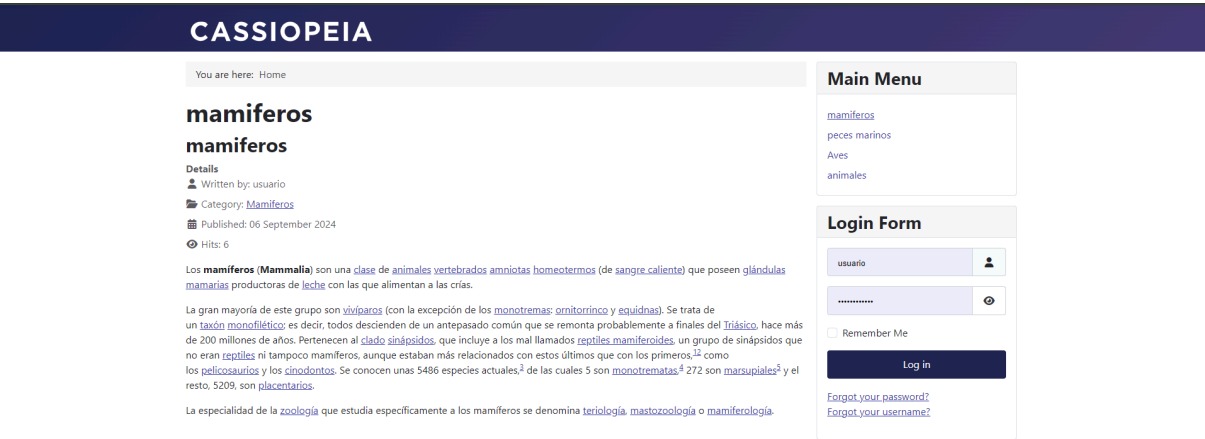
CASSIOPEIA

You are here: Home

mamiferos

mamiferos

Details
Written by: usuario
Category: Mamiferos
Published: 06 September 2024
Hits: 6

Los mamíferos (Mammalia) son una clase de animales vertebrados amniotas homeotermos (de sangre caliente) que poseen glándulas mamarias productoras de leche con las que alimentan a las crías.

La gran mayoría de este grupo son vivíparos (con la excepción de los monotremas: ornitorrinco y equidnas). Se trata de un taxón monofilético; es decir, todos descienden de un antepasado común que se remonta probablemente a finales del Triásico, hace más de 200 millones de años. Pertenecen al clado sinápsidos, que incluye a los mal llamados reptiles mamiferoides, un grupo de sinápsidos que no eran reptiles ni tampoco mamíferos, aunque estaban más relacionados con estos últimos que con los primeros,$^{12}$ como los pelicosaurios y los cinodontos. Se conocen unas 5486 especies actuales,$^{3}$ de las cuales 5 son monotrematas,$^{4}$ 272 son marsupiales$^{5}$ y el resto, 5209, son placentarios.

La especialidad de la zoología que estudia específicamente a los mamíferos se denomina teriología, mastozoología o mamiferología.

Main Menu
mamiferos
peces marinos
Aves
animales

Login Form
usuario
••••••••••••
Remember Me
Log in
Forgot your password?
Forgot your username?